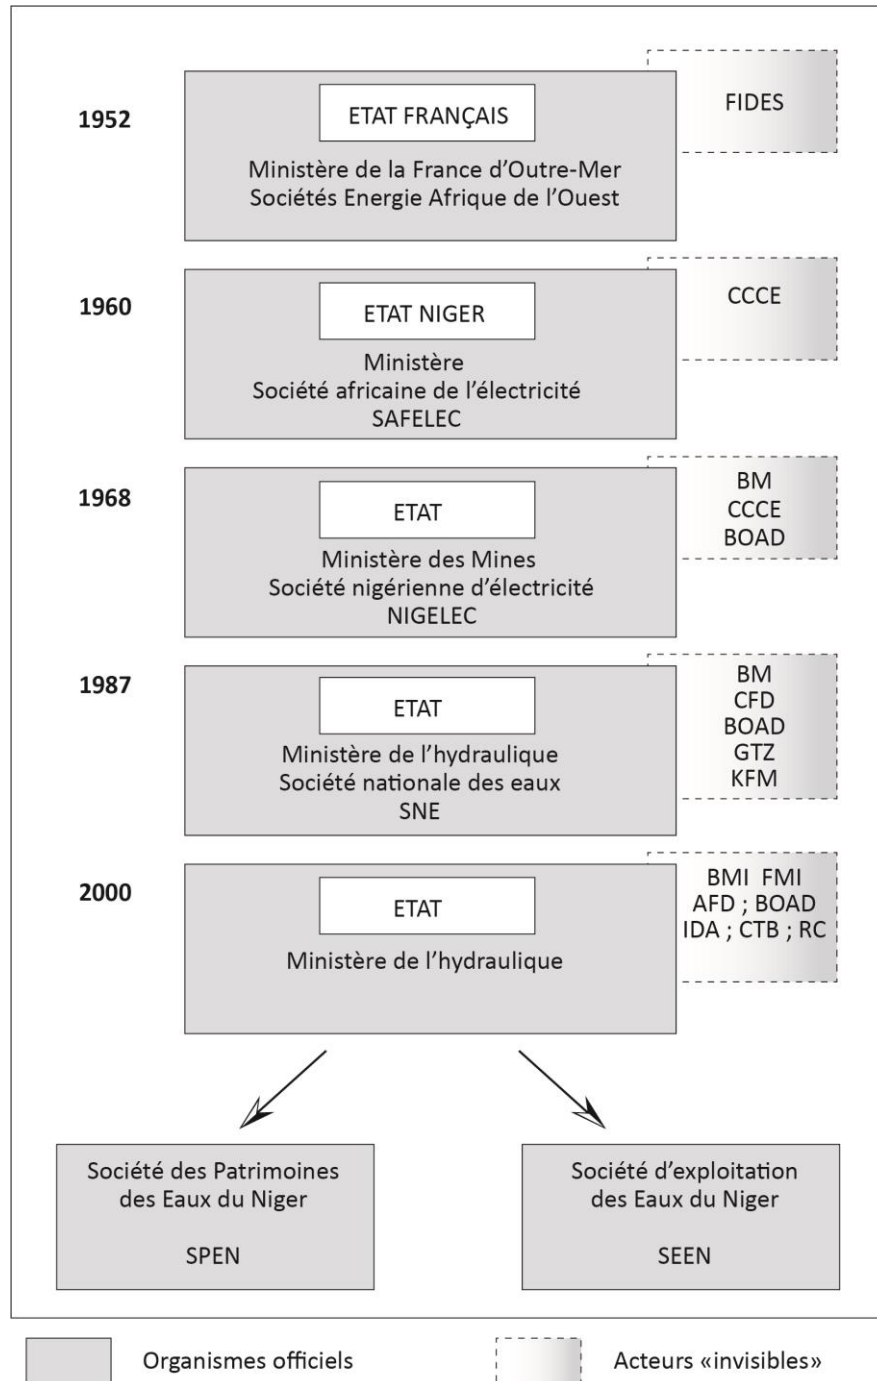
1952

ETAT FRANÇAIS

Ministère de la France d'Outre-Mer
Sociétés Energie Afrique de l'Ouest

FIDES

1960

ETAT NIGER

Ministère
Société africaine de l'électricité
SAFELEC

CCCE

1968

ETAT

Ministère des Mines
Société nigérienne d'électricité
NIGELEC

BM
CCCE
BOAD

1987

ETAT

Ministère de l'hydraulique
Société nationale des eaux
SNE

BM
CFD
BOAD
GTZ
KFM

2000

ETAT

Ministère de l'hydraulique

BMI FMI
AFD ; BOAD
IDA ; CTB ; RC

Société des Patrimoines des Eaux du Niger

SPEN

Société d'exploitation des Eaux du Niger

SEEN

Organismes officiels

Acteurs «invisibles»